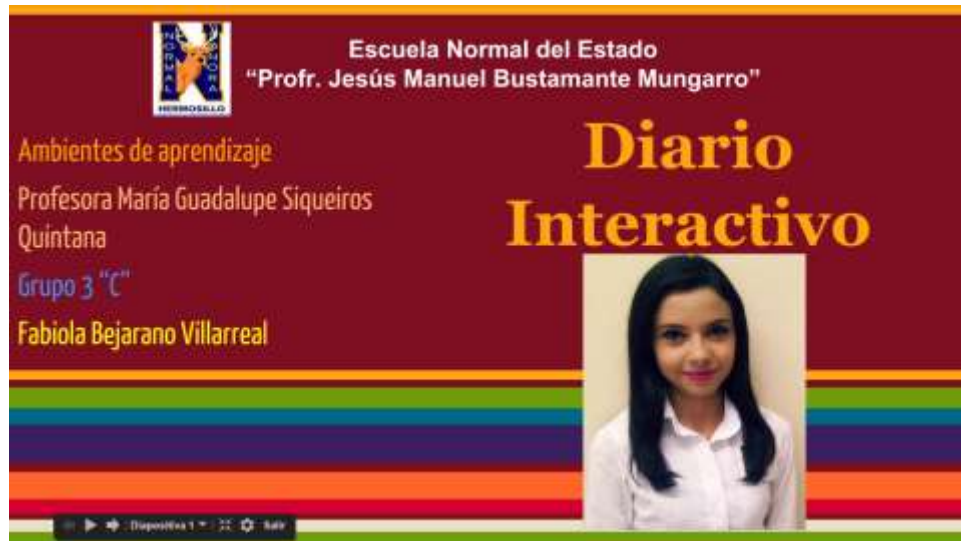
NORMAL SONORA
HERMOSILLO

Escuela Normal del Estado
"Profr. Jesús Manuel Bustamante Mungarro"

Ambientes de aprendizaje

Profesora María Guadalupe Siqueiros Quintana

Grupo 3 "C"

Fabiola Bejarano Villarreal

Diario Interactivo

Diapositiva 1 Salir